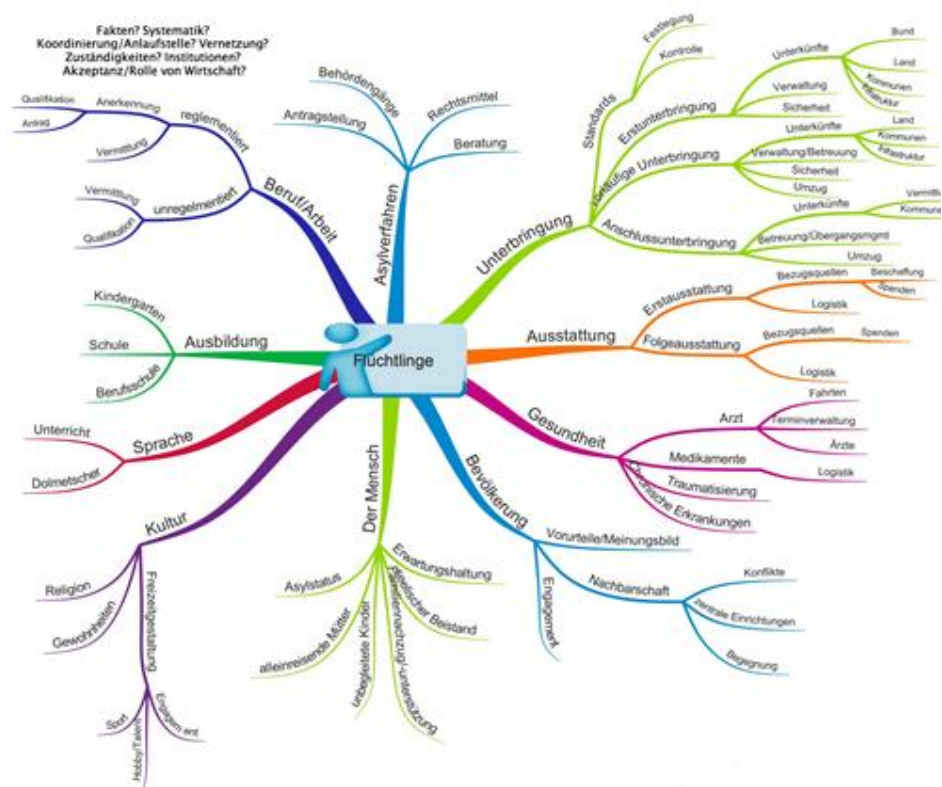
Fakten? Systematik?
Koordinierung/Anlaufstelle? Vernetzung?
Zuständigkeiten? Institutionen?
Akzeptanz/Rolle von Wirtschaft?

Flüchtlinge

Beruf/Arbeit
reglementiert
Anerkennung
Qualifikation
Antrag
Vermittlung
unreglementiert
Vermittlung
Qualifikation

Asylverfahren
Behördengänge
Antragstellung
Rechtsmittel
Beratung

Unterbringung
Standards
Festlegung
Kontrolle
Erstunterbringung
Unterkünfte
Bund
Land
Kommunen
Infrastruktur
Verwaltung
Sicherheit
vorläufige Unterbringung
Unterkünfte
Land
Kommunen
Infrastruktur
Verwaltung/Betreuung
Sicherheit
Umzug
Anschlussunterbringung
Unterkünfte
Vermittlung
Kommunen
Betreuung/Übergangsmgmt
Umzug

Ausstattung
Erstausstattung
Bezugsquellen
Beschaffung
Spenden
Logistik
Folgeausstattung
Bezugsquellen
Spenden
Logistik

Gesundheit
Arzt
Fahrten
Terminverwaltung
Ärzte
Medikamente
Logistik
Traumatisierung
chronische Erkrankungen

Bevölkerung
Vorurteile/Meinungsbild
Engagement
Nachbarschaft
Konflikte
zentrale Einrichtungen
Begegnung

Ausbildung
Kindergarten
Schule
Berufsschule

Sprache
Unterricht
Dolmetscher

Kultur
Religion
Gewohnheiten
Freizeitgestaltung
Sport
Hobby/Talent
Engagement

Der Mensch
Asylstatus
alleinreisende Mütter
unbegleitete Kinder
Erwartungshaltung
seelischer Beistand
Betreuung/Unterstützung